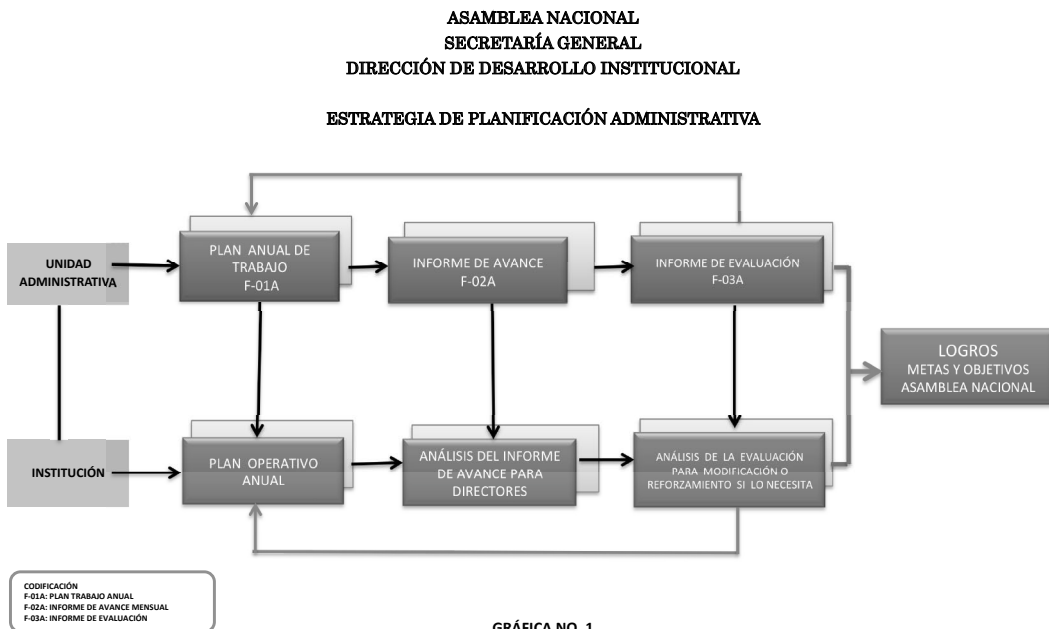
ASAMBLEA NACIONAL
SECRETARÍA GENERAL
DIRECCIÓN DE DESARROLLO INSTITUCIONAL

ESTRATEGIA DE PLANIFICACIÓN ADMINISTRATIVA

UNIDAD ADMINISTRATIVA

PLAN ANUAL DE TRABAJO F-01A

INFORME DE AVANCE F-02A

INFORME DE EVALUACIÓN F-03A

LOGROS
METAS Y OBJETIVOS
ASAMBLEA NACIONAL

INSTITUCIÓN

PLAN OPERATIVO ANUAL

ANÁLISIS DEL INFORME DE AVANCE PARA DIRECTORES

ANÁLISIS DE LA EVALUACIÓN PARA MODIFICACIÓN O REFORZAMIENTO SI LO NECESITA

CODIFICACIÓN
F-01A: PLAN TRABAJO ANUAL
F-02A: INFORME DE AVANCE MENSUAL
F-03A: INFORME DE EVALUACIÓN

GRÁFICA NO. 1